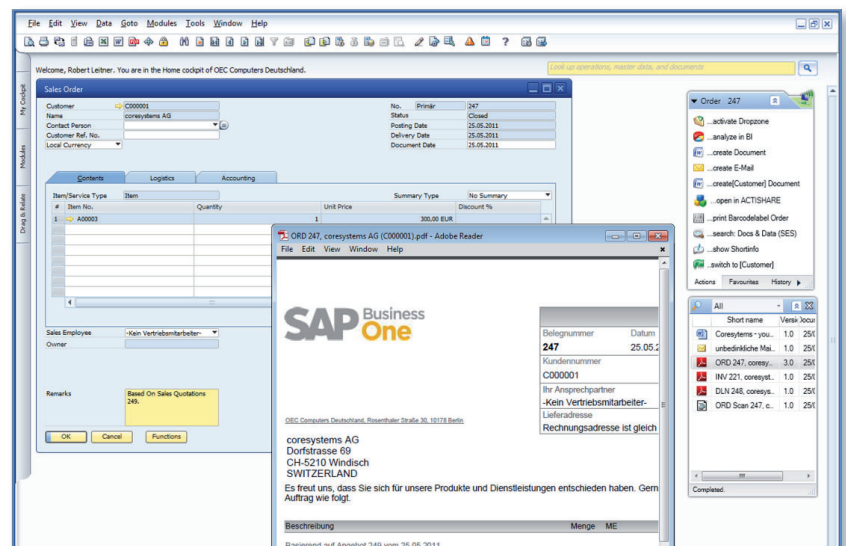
File Edit View Data Goto Modules Tools Window Help

Welcome, Robert Leitner. You are in the Home cockpit of OEC Computers Deutschland.

Look up operations, master data, and documents

My Cockpit
Modules
Drag & Relate

Sales Order

| | | | | |
|---|---|---|---|---|
| Customer | C000001 | No. | Primär | 247 |
| Name | coresystems AG | Status | | Closed |
| Contact Person | | Posting Date | | 25.05.2011 |
| Customer Ref. No. | | Delivery Date | | 25.05.2011 |
| Local Currency | | Document Date | | 25.05.2011 |

Contents | Logistics | Accounting

Item/Service Type | Item | Summary Type | No Summary

| # | Item No. | Quantity | Unit Price | Discount % |
|---|---|---|---|---|
| 1 | A00003 | 1 | 300,00 EUR | |

Sales Employee | -Kein Vertriebsmitarbeiter-
Owner

Remarks | Based On Sales Quotations 249.

OK | Cancel | Functions

ORD 247, coresystems AG (C000001).pdf - Adobe Reader
File Edit View Window Help

SAP Business One

| Belegnummer | Datum |
|---|---|
| 247 | 25.05.2 |
| Kundennummer | |
| C000001 | |
| Ihr Ansprechpartner | |
| -Kein Vertriebsmitarbeiter- | |
| Lieferadresse | |
| Rechnungsadresse ist gleich | |

OEC Computers Deutschland, Rosenthaler Straße 30, 10178 Berlin

coresystems AG
Dorfstrasse 69
CH-5210 Windisch
SWITZERLAND

Es freut uns, dass Sie sich für unsere Produkte und Dienstleistungen entschieden haben. Gern Auftrag wie folgt.

Beschreibung | Menge | ME

Basierend auf Angebot 249 vom 25.05.2011

Order 247
...activate Dropzone
...analyze in BI
...create Document
...create E-Mail
...create[Customer] Document
...open in ACTISHARE
...print Barcodelabel Order
...search: Docs & Data (SES)
...show Shortinfo
...switch to [Customer]
Actions | Favourites | History

All

| | Short name | Versi | Docu |
|---|---|---|---|
| | Coresytems - you... | 1.0 | 25.0 |
| | unbedinkliche Mai... | 1.0 | 25.0 |
| | ORD 247, coresy... | 3.0 | 25.0 |
| | INV 221, coresyst... | 1.0 | 25.0 |
| | DLN 248, coresys... | 1.0 | 25.0 |
| | ORD Scan 247, c... | 1.0 | 25.0 |

Completed.